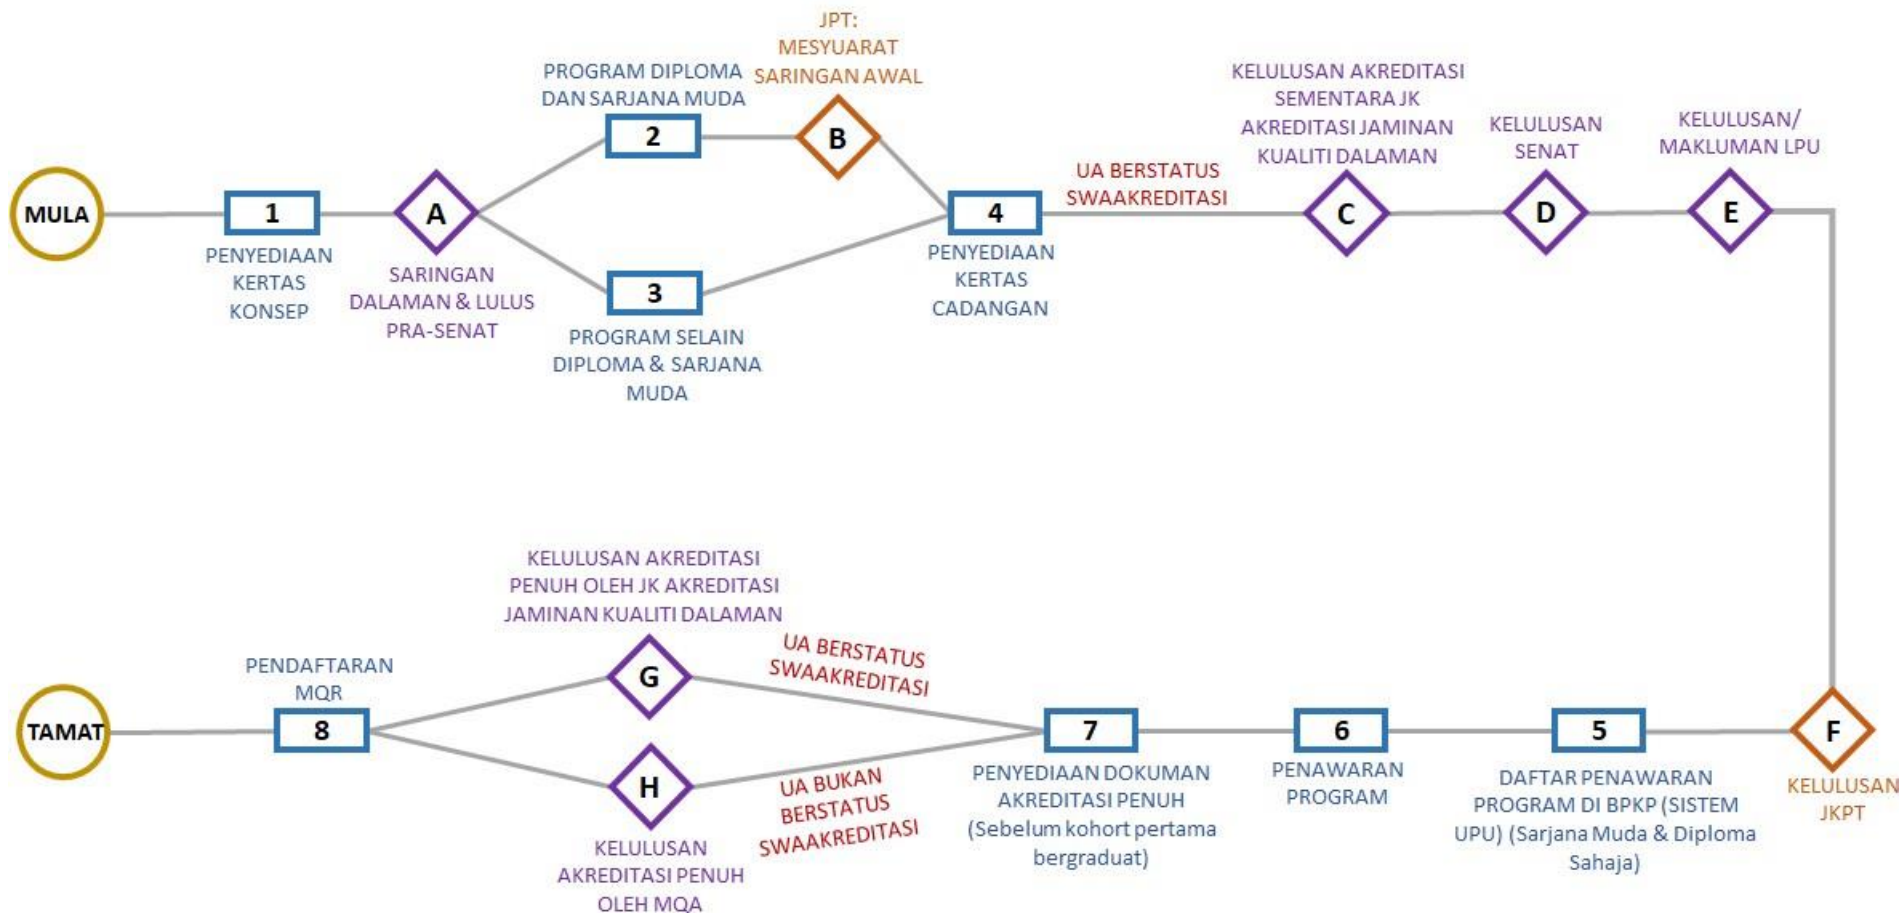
JPT: MESYUARAT SARINGAN AWAL

PROGRAM DIPLOMA DAN SARJANA MUDA

MULA

1

PENYEDIAAN KERTAS KONSEP

A

SARINGAN DALAMAN & LULUS PRA-SENAT

2

B

3

PROGRAM SELAIN DIPLOMA & SARJANA MUDA

4

PENYEDIAAN KERTAS CADANGAN

UA BERSTATUS SWAAKREDITASI

KELULUSAN AKREDITASI SEMENTARA JK AKREDITASI JAMINAN KUALITI DALAMAN

C

KELULUSAN SENAT

D

KELULUSAN/ MAKLUMAN LPU

E

KELULUSAN AKREDITASI PENUH OLEH JK AKREDITASI JAMINAN KUALITI DALAMAN

PENDAFTARAN MQR

TAMAT

8

G

UA BERSTATUS SWAAKREDITASI

H

UA BUKAN BERSTATUS SWAAKREDITASI

KELULUSAN AKREDITASI PENUH OLEH MQA

7

PENYEDIAAN DOKUMAN AKREDITASI PENUH (Sebelum kohort pertama bergraduat)

6

PENAWARAN PROGRAM

5

DAFTAR PENAWARAN PROGRAM DI BPKP (SISTEM UPU) (Sarjana Muda & Diploma Sahaja)

F

KELULUSAN JKPT